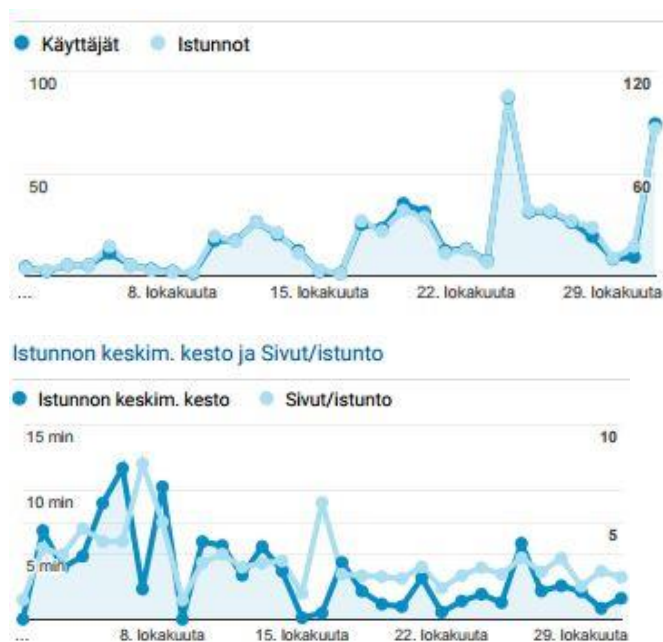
Käyttäjät   Istunnot

100   120

50   60

...   8. lokakuuta   15. lokakuuta   22. lokakuuta   29. lokakuuta

Istunnon keskim. kesto ja Sivut/istunto

Istunnon keskim. kesto   Sivut/istunto

15 min   10

10 min

5 min   5

...   8. lokakuuta   15. lokakuuta   22. lokakuuta   29. lokakuuta